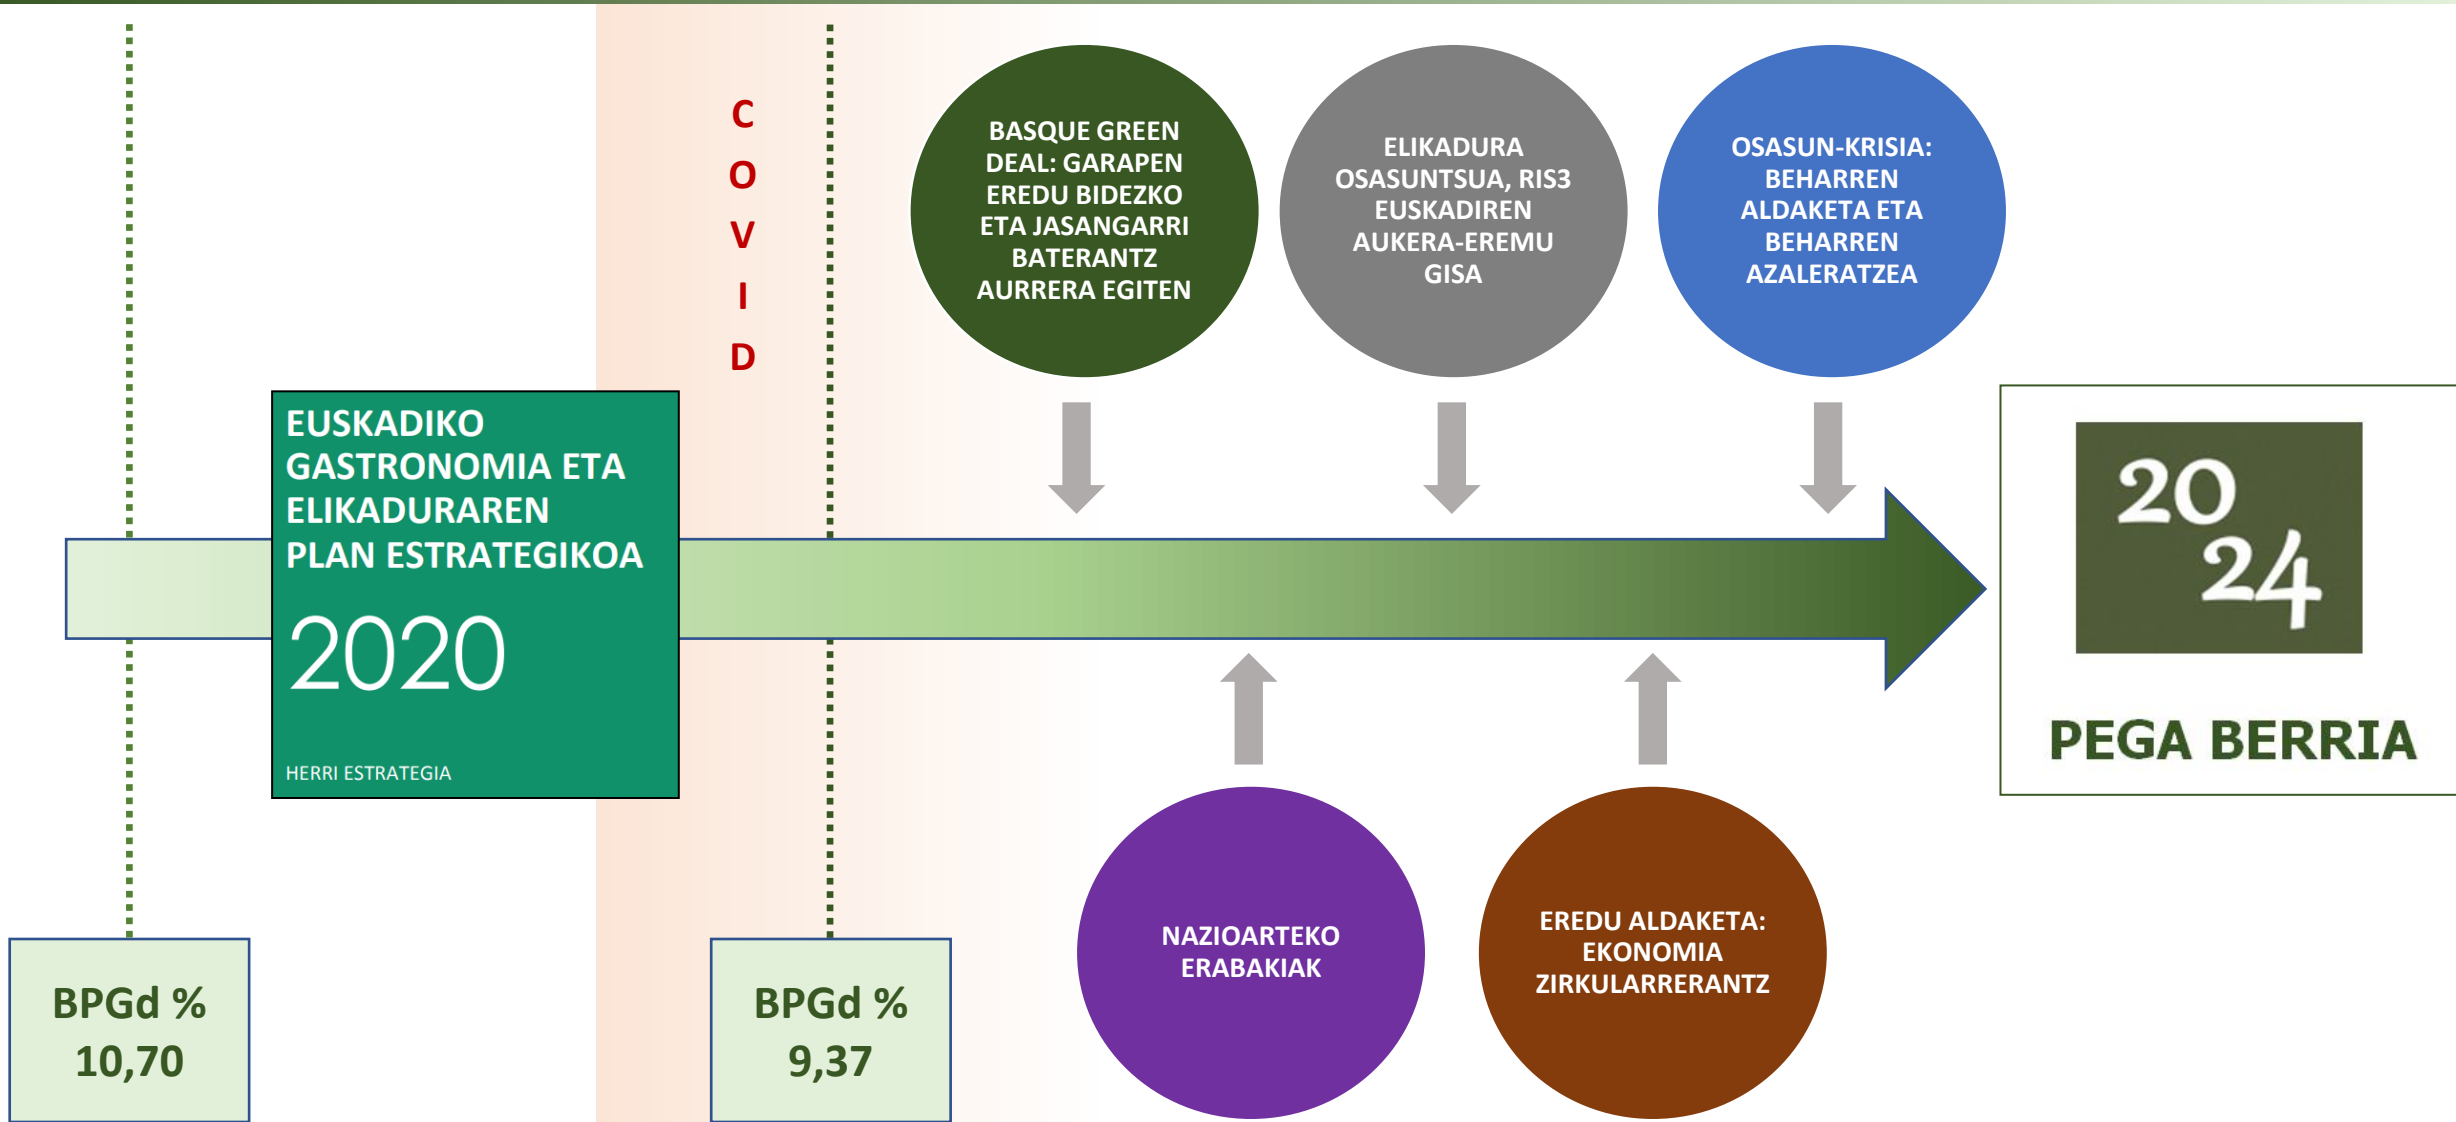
C
O
V
I
D

BASQUE GREEN DEAL: GARAPEN EREDU BIDEZKO ETA JASANGARRI BATERANTZ AURRERA EGITEN

ELIKADURA OSASUNTSUA, RIS3 EUSKADIREN AUKERA-EREMU GISA

OSASUN-KRISIA: BEHARREN ALDAKETA ETA BEHARREN AZALERATZEA

EUSKADIKO GASTRONOMIA ETA ELIKADURAREN PLAN ESTRATEGIKOA

2020

HERRI ESTRATEGIA

20
24

PEGA BERRIA

NAZIOARTEKO ERABAKIAK

EREDU ALDAKETA: EKONOMIA ZIRKULARRERANTZ

BPGd %
10,70

BPGd %
9,37